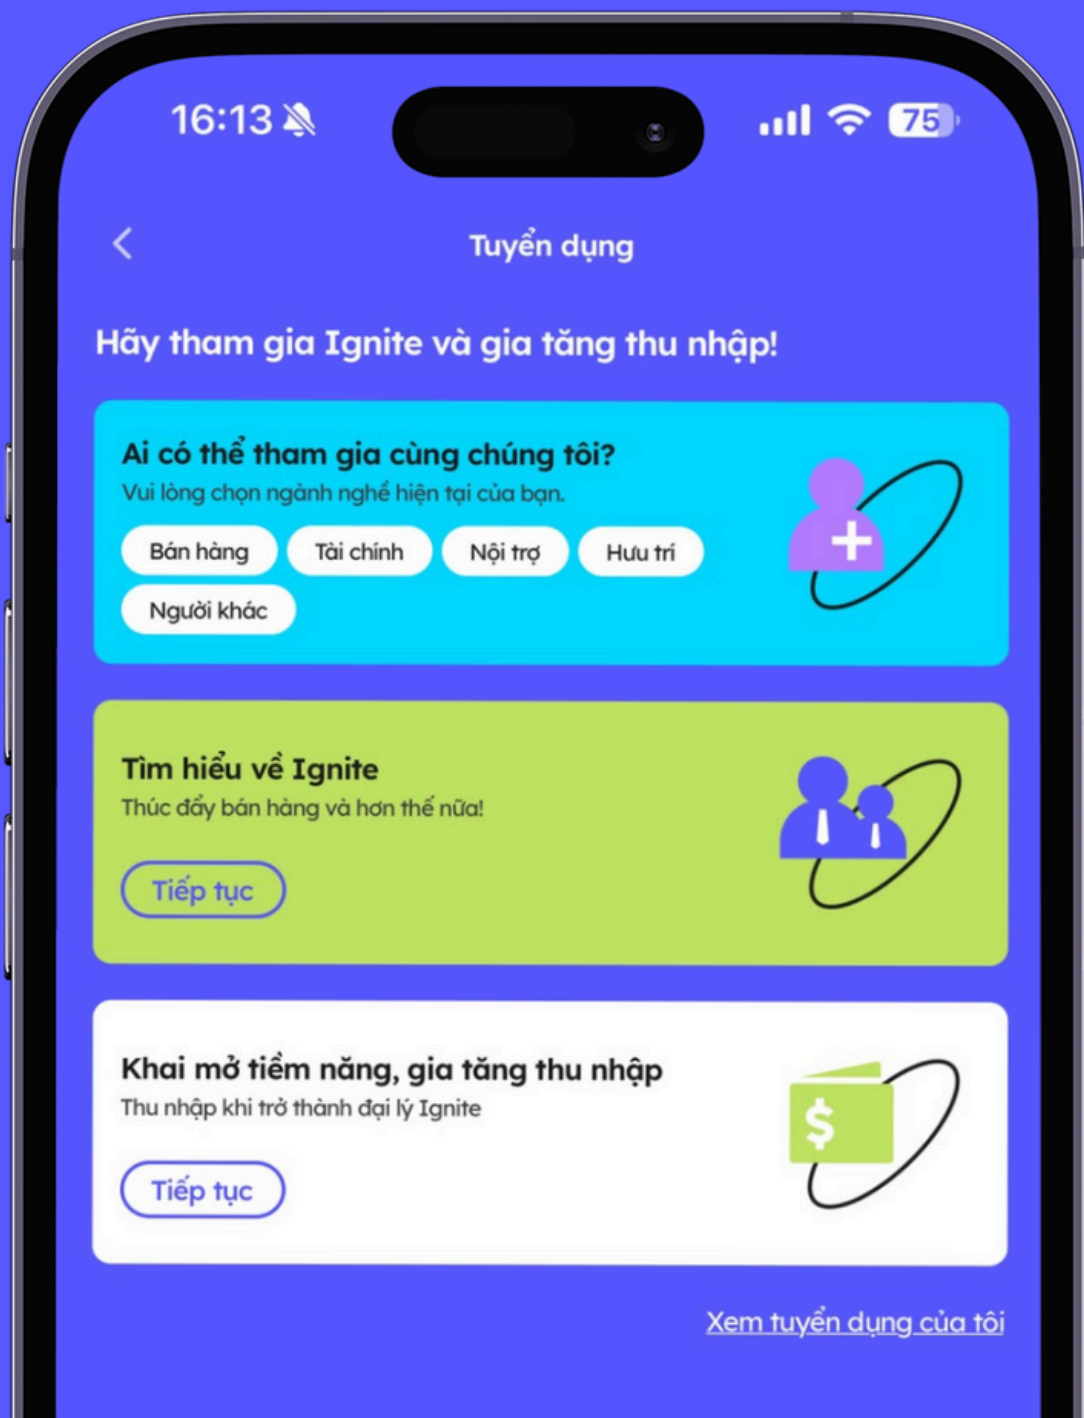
16:13

75

<

Tuyển dụng

Hãy tham gia Ignite và gia tăng thu nhập!

Ai có thể tham gia cùng chúng tôi?
Vui lòng chọn ngành nghề hiện tại của bạn.

Bán hàng
Tài chính
Nội trợ
Hưu trí
Người khác

Tìm hiểu về Ignite
Thúc đẩy bán hàng và hơn thế nữa!

Tiếp tục

Khai mở tiềm năng, gia tăng thu nhập
Thu nhập khi trở thành đại lý Ignite

Tiếp tục

$

Xem tuyển dụng của tôi